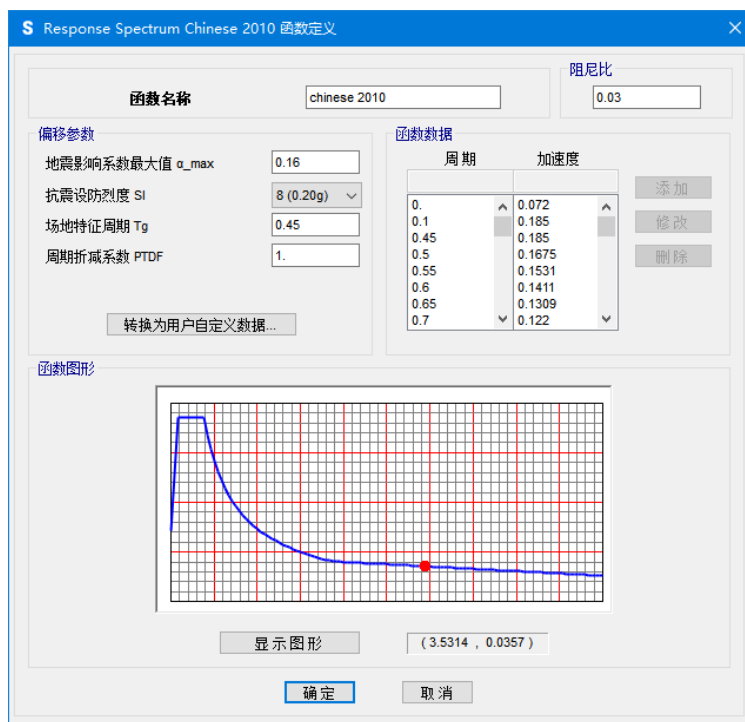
S Response Spectrum Chinese 2010 函数定义

函数名称 chinese 2010

阻尼比 0.03

偏移参数

地震影响系数最大值 α_max 0.16

抗震设防烈度 SI 8 (0.20g)

场地特征周期 Tg 0.45

周期折减系数 PTDF 1.

转换为用户自定义数据...

函数数据

| 周期 | 加速度 |
|---|---|
| 0. | 0.072 |
| 0.1 | 0.185 |
| 0.45 | 0.185 |
| 0.5 | 0.1675 |
| 0.55 | 0.1531 |
| 0.6 | 0.1411 |
| 0.65 | 0.1309 |
| 0.7 | 0.122 |

添加

修改

删除

函数图形

显示图形

( 3.5314 , 0.0357 )

确定

取消